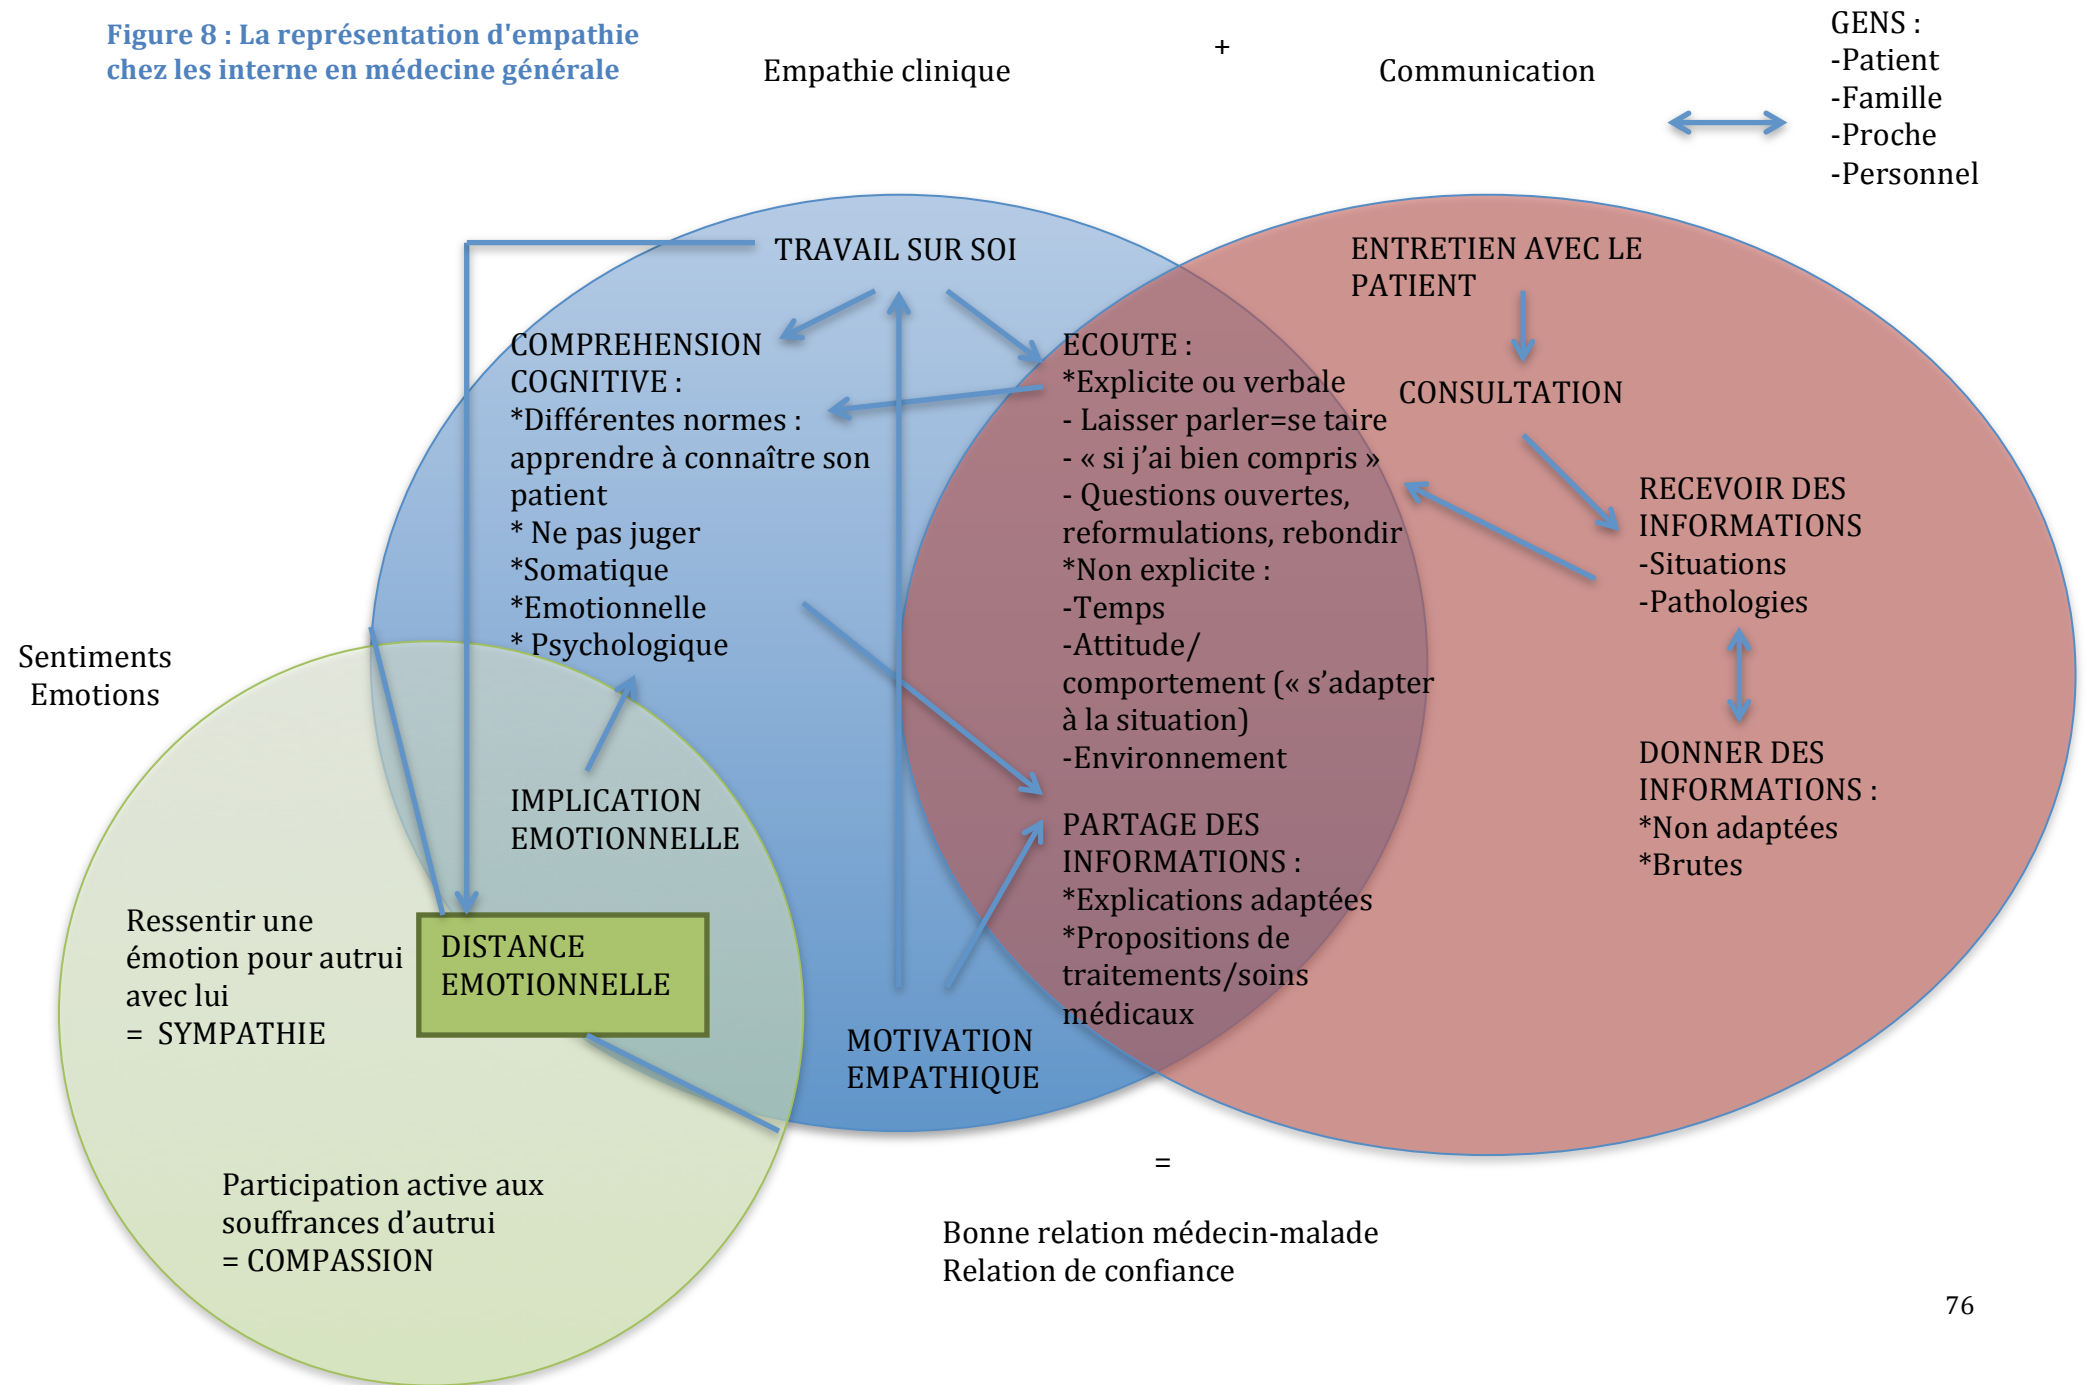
Figure 8 : La représentation d'empathie chez les interne en médecine générale

Empathie clinique

+

Communication

GENS :
-Patient
-Famille
-Proche
-Personnel

TRAVAIL SUR SOI

ENTRETIEN AVEC LE PATIENT

COMPREHENSION COGNITIVE :
*Différentes normes : apprendre à connaître son patient
* Ne pas juger
*Somatique
*Emotionnelle
* Psychologique

ECOUTE :
*Explicite ou verbale
- Laisser parler=se taire
- « si j'ai bien compris »
- Questions ouvertes, reformulations, rebondir
*Non explicite :
-Temps
-Attitude/ comportement (« s'adapter à la situation)
-Environnement

CONSULTATION

RECEVOIR DES INFORMATIONS
-Situations
-Pathologies

DONNER DES INFORMATIONS :
*Non adaptées
*Brutes

Sentiments
Emotions

IMPLICATION EMOTIONNELLE

PARTAGE DES INFORMATIONS :
*Explications adaptées
*Propositions de traitements/soins médicaux

Ressentir une émotion pour autrui avec lui
= SYMPATHIE

DISTANCE EMOTIONNELLE

MOTIVATION EMPATHIQUE

=

Participation active aux souffrances d'autrui
= COMPASSION

Bonne relation médecin-malade
Relation de confiance

76